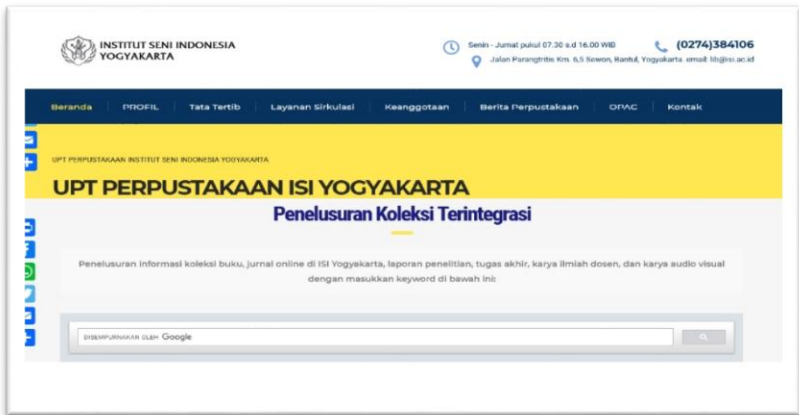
INSTITUT SENI INDONESIA YOGYAKARTA

Senin - Jumat pukul 07.30 s.d 16.00 WIB

Jalan Parangtritis Km. 6,5 Sewon, Bantul, Yogyakarta. email: lib@isi.ac.id

(0274)384106

Beranda | PROFIL | Tata Tertib | Layanan Sirkulasi | Keanggotaan | Berita Perpustakaan | OPAC | Kontak

UPT PERPUSTAKAAN INSTITUT SENI INDONESIA YOGYAKARTA

UPT PERPUSTAKAAN ISI YOGYAKARTA

Penelusuran Koleksi Terintegrasi

Penelusuran informasi koleksi buku, jurnal online di ISI Yogyakarta, laporan penelitian, tugas akhir, karya ilmiah dosen, dan karya audio visual dengan masukkan keyword di bawah ini:

DISEMPURNAKAN OLEH Google